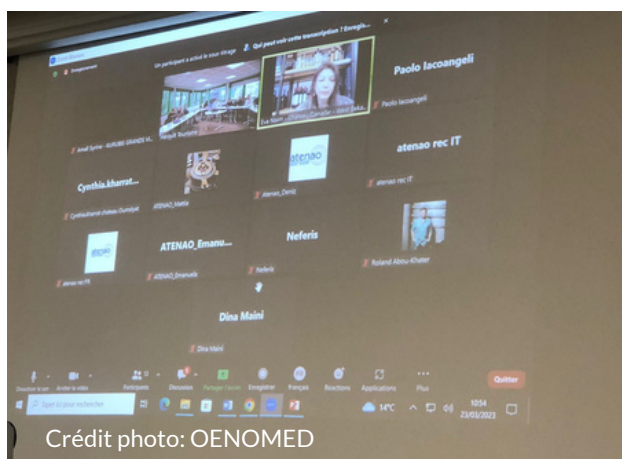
Enregistrement

Un participant a activé le sous-titrage

Qui peut voir cette transcription ? Enregis...

Paolo Iacoangeli

Paolo Iacoangeli

Eve Naim - Chateau Chalerac - Le Bri...

Cynthia.kharrat...

atenao

atenao rec IT

atenao rec IT

ATENAO_Mattia

Atenao_Daniz

atenao

ATENAO_Emanu...

Neferis

atenao rec FR

ATENAO_Emanuela

Neferis

Roland Abou-Khater

Dina Maini

Dina Maini

Désactiver le son

Arrêter la vidéo

Participants

Discussion

Partager l'écran

Enregistrer

Français

Réactions

Applications

Plus

Quitter

Taper ici pour rechercher

14°C

10:54

23/03/2023

Crédit photo: OENOMED